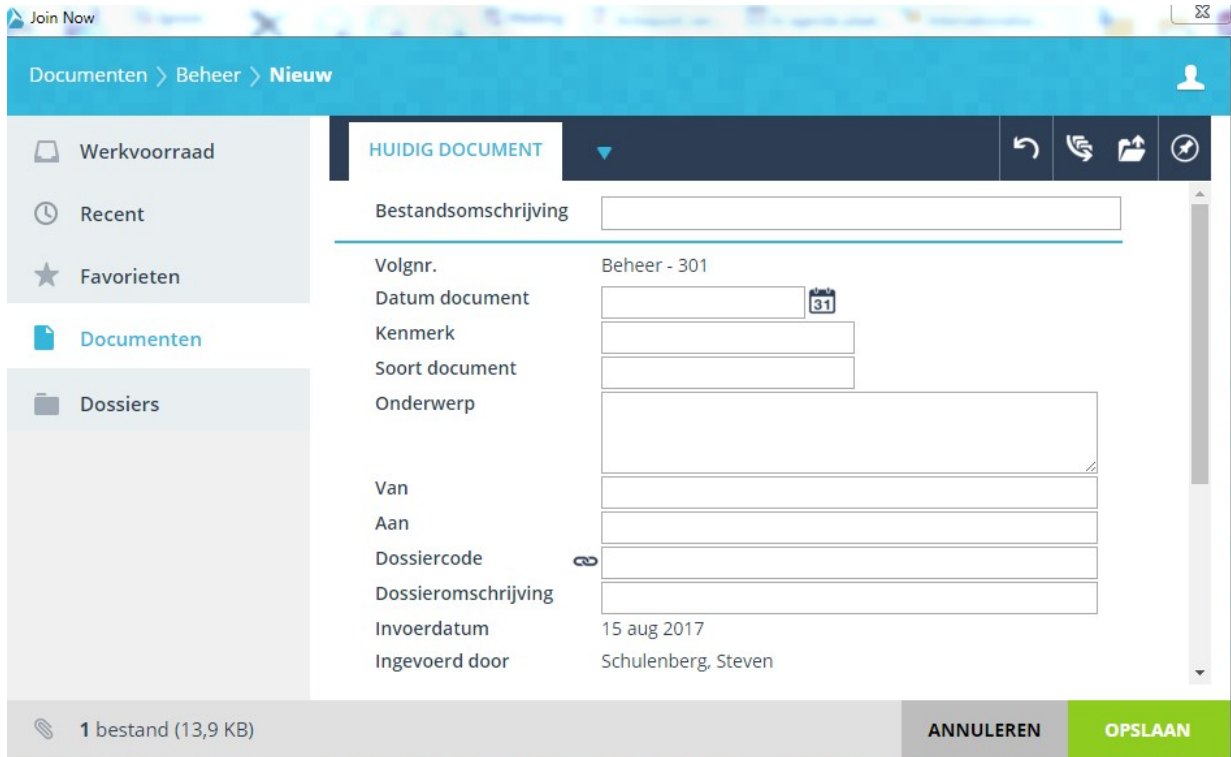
Join Now

Documenten > Beheer > Nieuw

Werkvoorraad
Recent
Favorieten
Documenten
Dossiers

HUIDIG DOCUMENT

Bestandsomschrijving

Volgnr. Beheer - 301
Datum document
Kenmerk
Soort document
Onderwerp
Van
Aan
Dossiercode
Dossieromschrijving
Invoerdatum 15 aug 2017
Ingevoerd door Schulenberg, Steven

1 bestand (13,9 KB)

ANNULEREN
OPSLAAN